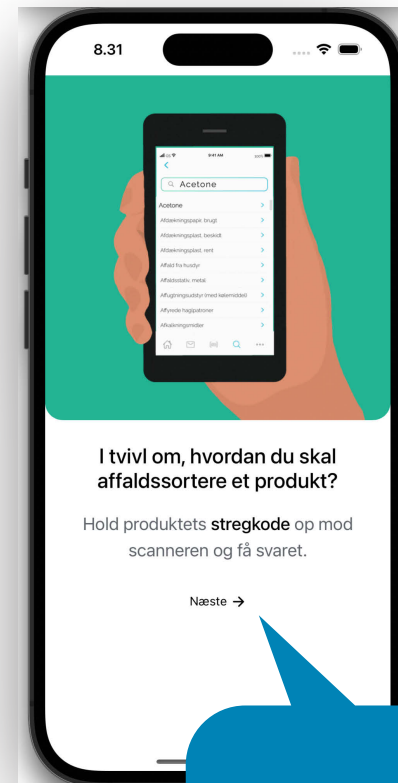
8.31

9:41 AM

Acetone

Acetone
Afdækningspapir, brugt
Afdækningsplast, beskidt
Afdækningsplast, rent
Affald fra husdyr
Affaldsstativ, metal
Affugtningsudstyr (med kemimiddel)
Affyrede fægpatroner
Afkalkningsmidler

I tvivl om, hvordan du skal affaldssortere et produkt?

Hold produktets **stregkode** op mod scanneren og få svaret.

Næste →